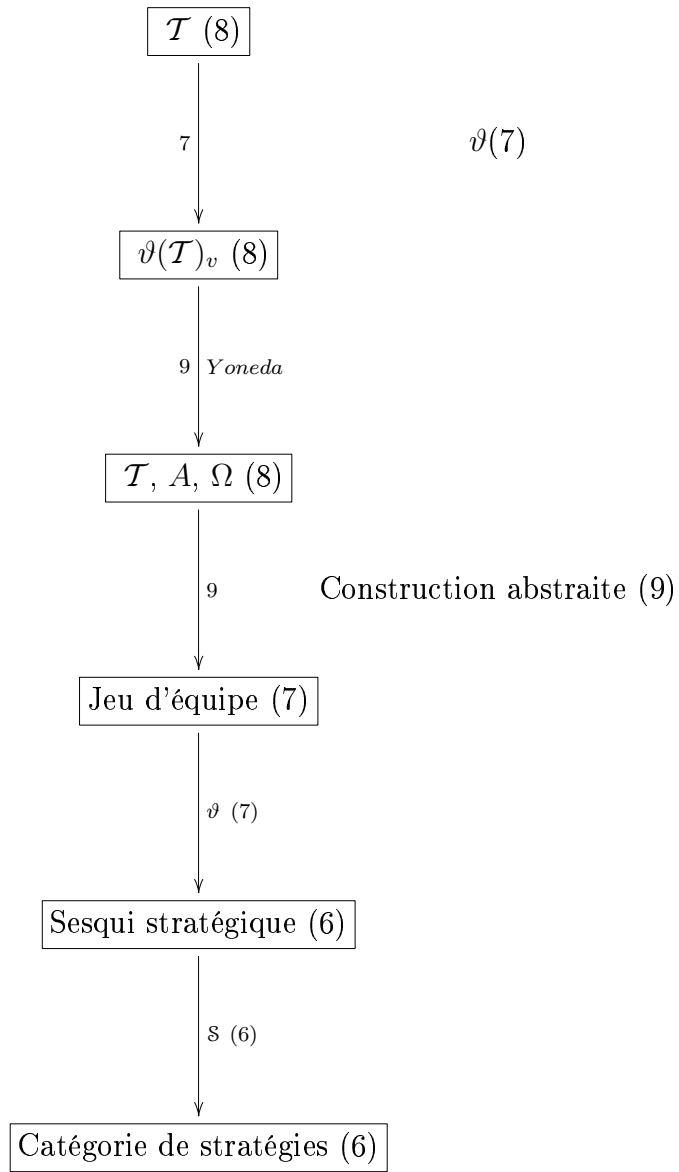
$\mathcal{T}$ (8)

7

$\vartheta(7)$

$\vartheta(\mathcal{T})_v$ (8)

9 $Yoneda$

$\mathcal{T}$, $A$, $\Omega$ (8)

9

Construction abstraite (9)

Jeu d'équipe (7)

$\vartheta$ (7)

Sesqui stratégique (6)

$\mathcal{S}$ (6)

Catégorie de stratégies (6)